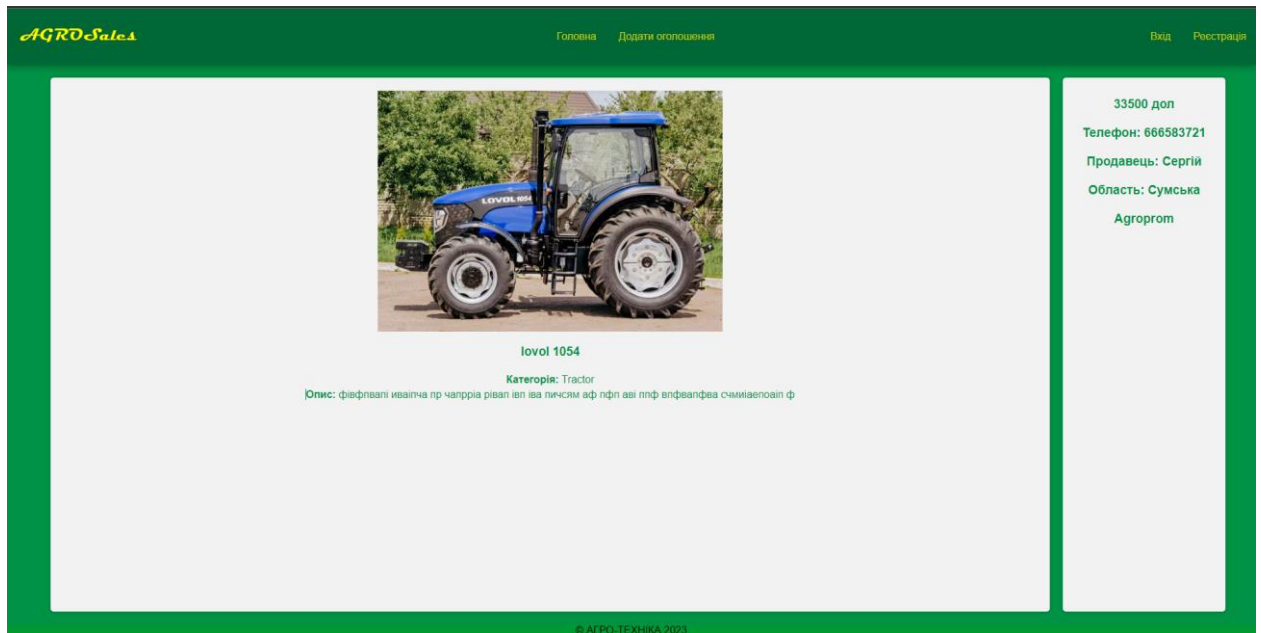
AGROSales

Головна Додати оголошення

Вхід Реєстрація

LOVOL 1054

lovol 1054

Категорія: Tractor

Опис: фівфпвапі иваіпча пр чапрріа рівап івп іва пичсям аф пфп аві ппф впфвапфва счмиіаепоаіп ф

33500 дол

Телефон: 666583721

Продавець: Сергій

Область: Сумська

Agroprom

© АГРО-ТЕХНІКА 2023